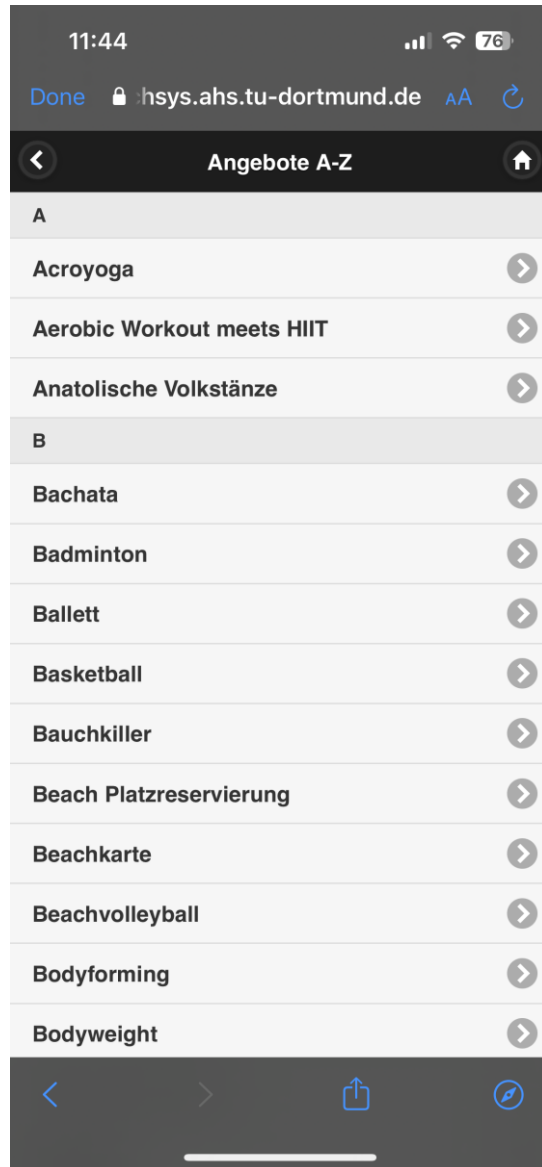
11:44

76

Done :hsys.ahs.tu-dortmund.de AA

Angebote A-Z

A

Acroyoga

Aerobic Workout meets HIIT

Anatolische Volkstänze

B

Bachata

Badminton

Ballett

Basketball

Bauchkiller

Beach Platzreservierung

Beachkarte

Beachvolleyball

Bodyforming

Bodyweight